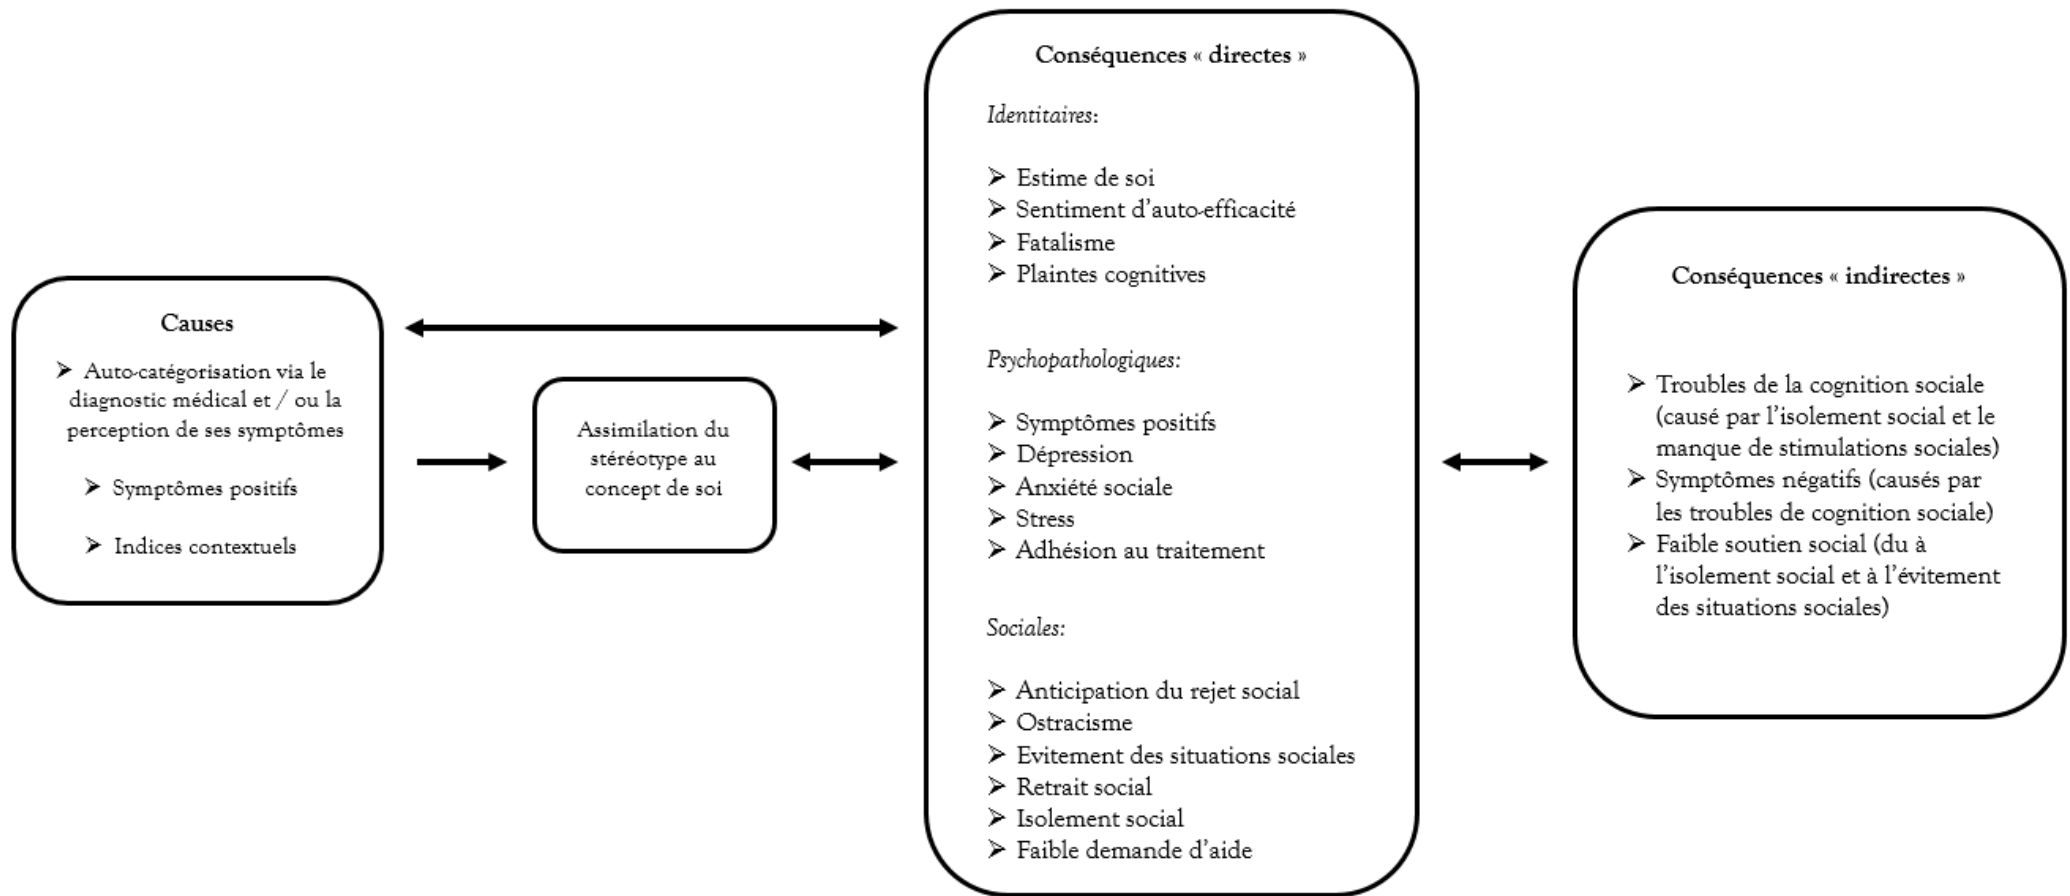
Causes

➤ Auto-catégorisation via le diagnostic médical et / ou la perception de ses symptômes

➤ Symptômes positifs

➤ Indices contextuels

Assimilation du stéréotype au concept de soi

Conséquences « directes »

Identitaires:

➤ Estime de soi
➤ Sentiment d'auto-efficacité
➤ Fatalisme
➤ Plaintes cognitives

Psychopathologiques:

➤ Symptômes positifs
➤ Dépression
➤ Anxiété sociale
➤ Stress
➤ Adhésion au traitement

Sociales:

➤ Anticipation du rejet social
➤ Ostracisme
➤ Evitement des situations sociales
➤ Retrait social
➤ Isolement social
➤ Faible demande d'aide

Conséquences « indirectes »

➤ Troubles de la cognition sociale (causé par l'isolement social et le manque de stimulations sociales)
➤ Symptômes négatifs (causés par les troubles de cognition sociale)
➤ Faible soutien social (du à l'isolement social et à l'évitement des situations sociales)